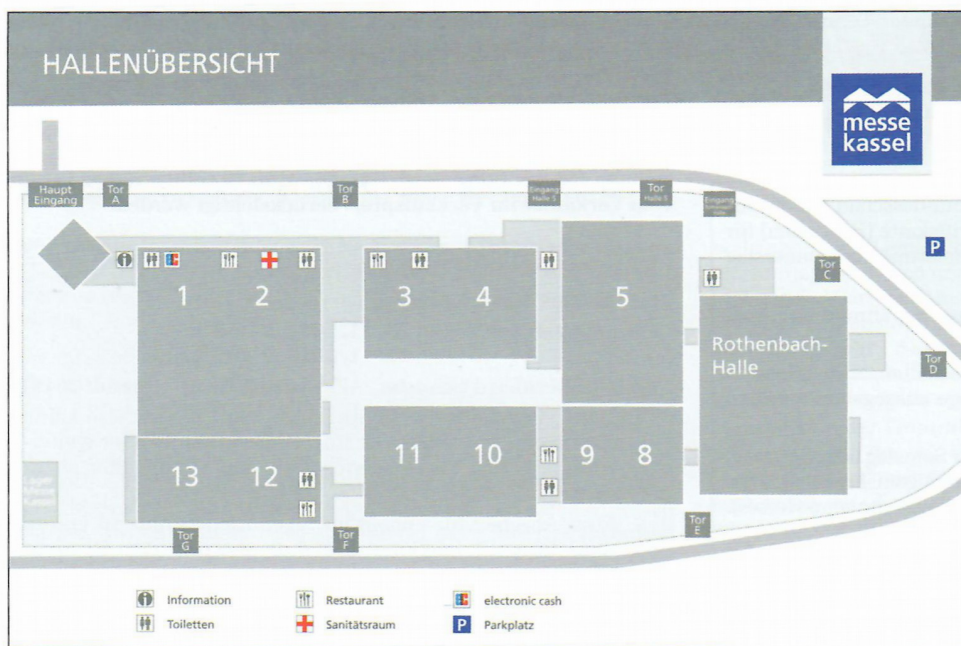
HALLENÜBERSICHT

messe kassel

Haupt Eingang

Tor A

Tor B

Eingang Halle 5

Tor Halle 5

Eingang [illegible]

P

Tor C

Tor D

1 2

3 4

5

Rothenbach-Halle

13 12

11 10

9 8

Lager Messe Kassel

Tor G

Tor F

Tor E

Information

Toiletten

Restaurant

Sanitätsraum

electronic cash

Parkplatz